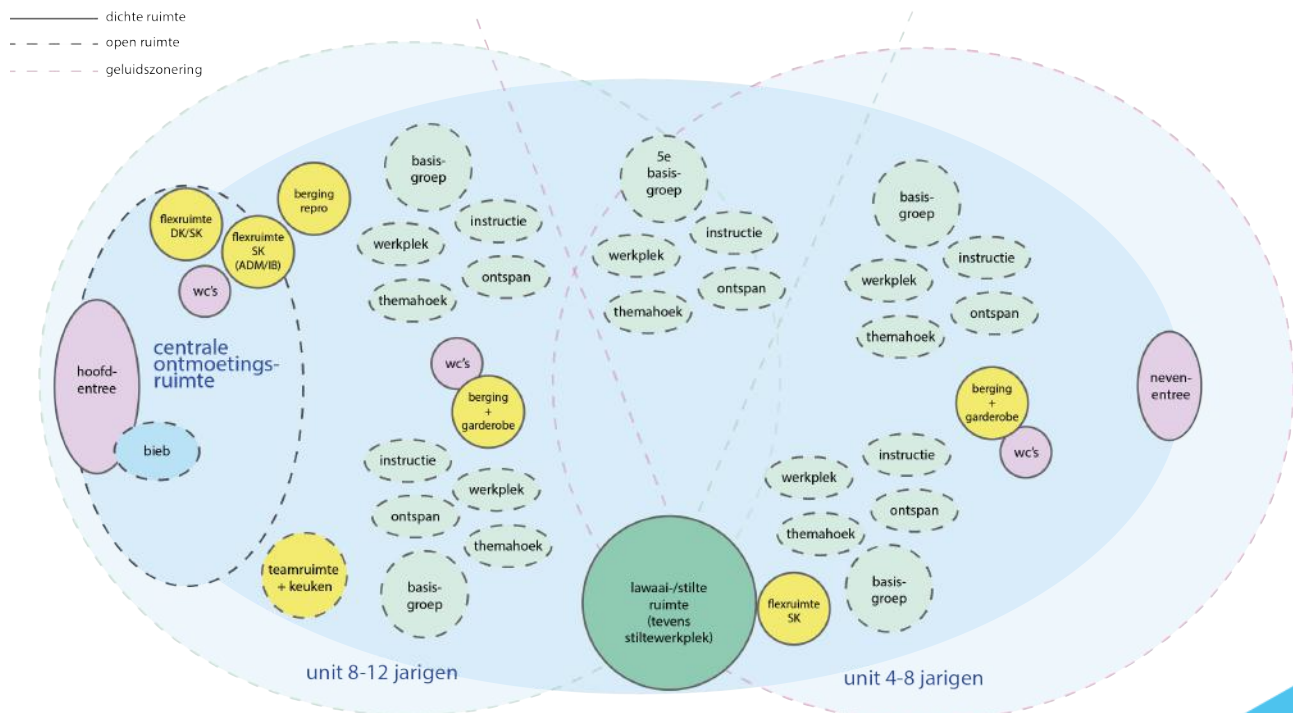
dichte ruimte
open ruimte
geluidszonering

flexruimte DK/SK
berging repro
flexruimte SK (ADM/IB)
wc's
basisgroep
instructie
werkplek
ontspan
themahoek
5e basisgroep
werkplek
instructie
ontspan
themahoek
basisgroep
werkplek
instructie
ontspan
themahoek

centrale ontmoetingsruimte
hoofdentree
bieb
wc's
berging + garderobe
instructie
werkplek
ontspan
themahoek
basisgroep
teamruimte + keuken

lawaai-/stilte ruimte (tevens stiltewerkplek)
flexruimte SK

nevenentree
berging + garderobe
wc's
instructie
werkplek
ontspan
themahoek
basisgroep

unit 8-12 jarigen
unit 4-8 jarigen